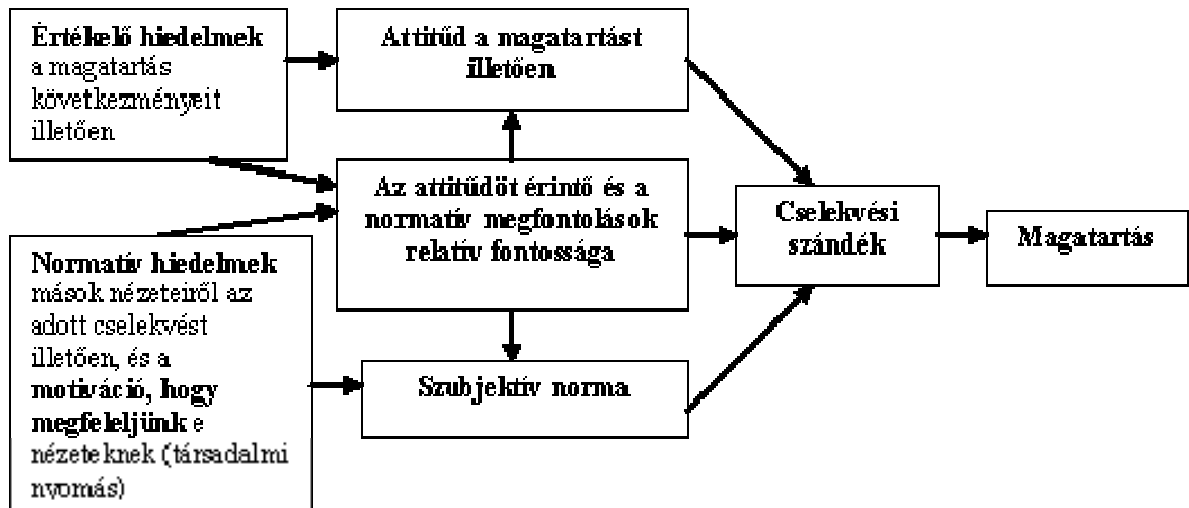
**Értékelő hiedelmek** a magatartás következményeit illetően

**Attitűd a magatartást illetően**

**Az attitűdöt érintő és a normatív megfontolások relatív fontossága**

**Normatív hiedelmek** mások nézeteiről az adott cselekvést illetően, és a **motiváció, hogy megfeleljünk** e nézeteknek (társadalmi nyomás)

**Szubjektív norma**

**Cselekvési szándék**

**Magatartás**